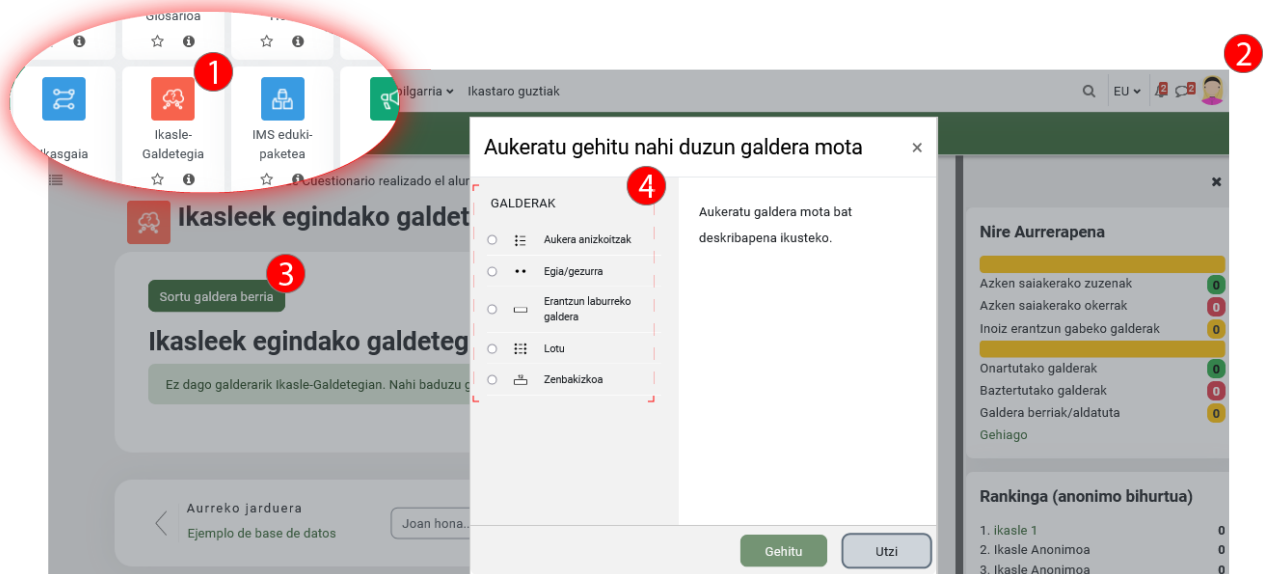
Glosarioa

1

Ikasgaia

Ikasle-Galdetegia

IMS eduki-paketea

ilgarria Ikastaro guztiak

EU

2

Cuestionario realizado el alu

Ikasleek egindako galdet

3

Sortu galdera berria

Ikasleek egindako galdeteg

Ez dago galderarik Ikasle-Galdetegian. Nahi baduzu g

Aurreko jarduera

Ejemplo de base de datos

Joan hona...

Aukeratu gehitu nahi duzun galdera mota

×

4

GALDERAK

Aukera anizkoitzak

Egia/gezurra

Erantzun laburreko galdera

Lotu

Zenbakizkoa

Aukeratu galdera mota bat deskribapena ikusteko.

Gehitu

Utzi

×

Nire Aurrerapena

Azken saiakerako zuzenak 0

Azken saiakerako okerrak 0

Inoiz erantzun gabeko galderak 0

Onartutako galderak 0

Baztertutako galderak 0

Galdera berriak/aldatuta 0

Gehiago

Rankinga (anonimo bihurtua)

1. ikasle 1 0

2. Ikasle Anonimoa 0

3. Ikasle Anonimoa 0